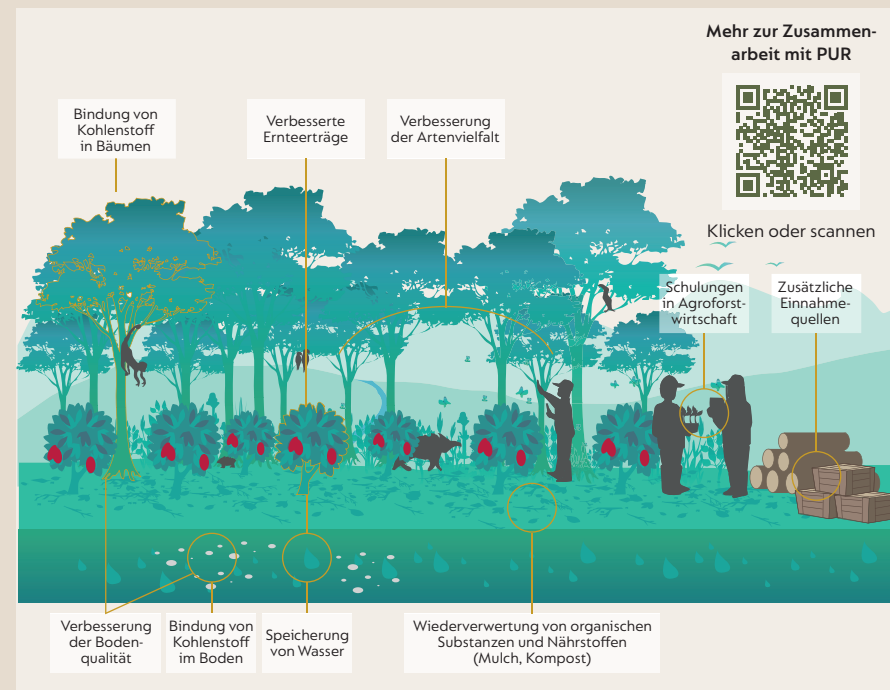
Mehr zur Zusammenarbeit mit PUR

Klicken oder scannen

Bindung von Kohlenstoff in Bäumen

Verbesserte Ernteerträge

Verbesserung der Artenvielfalt

Schulungen in Agroforstwirtschaft

Zusätzliche Einnahmequellen

Verbesserung der Bodenqualität

Bindung von Kohlenstoff im Boden

Speicherung von Wasser

Wiederverwertung von organischen Substanzen und Nährstoffen (Mulch, Kompost)